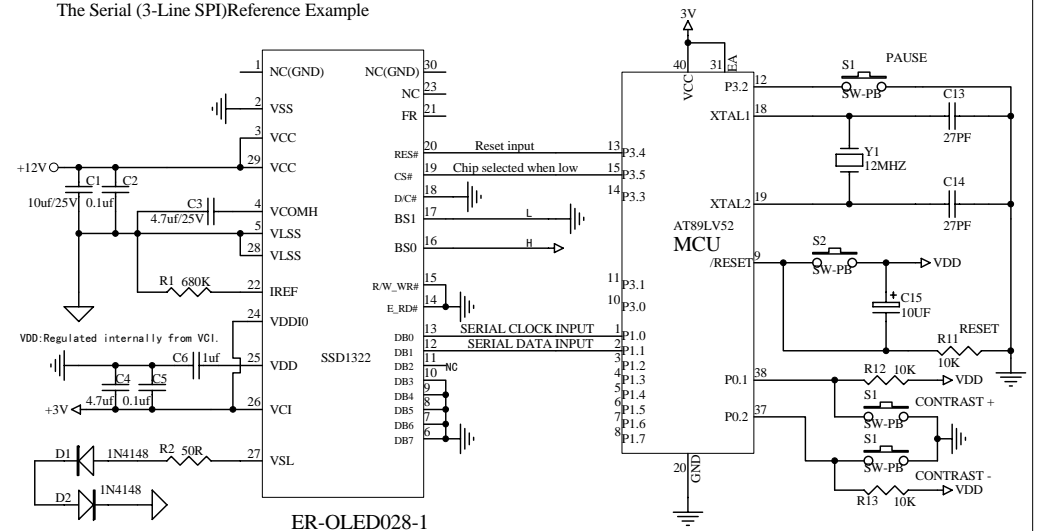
The Serial (3-Line SPI)Reference Example

1 NC(GND)
2 VSS
3 VCC
29 VCC
4 VCOMH
5 VLSS
28 VLSS
22 IREF
24 VDDI0
25 VDD
26 VCI
27 VSL
30 NC(GND)
23 NC
21 FR
20 RES#
19 CS#
18 D/C#
17 BS1
16 BS0
15 R/W_WR#
14 E_RD#
13 DB0
12 DB1
11 DB2
10 DB3
9 DB4
8 DB5
7 DB6
6 DB7
SSD1322

+12V
C1 10uf/25V
C2 0.1uf
C3 4.7uf/25V
R1 680K
VDD:Regulated internally from VCI.
C6 1uf
C4 4.7uf
C5 0.1uf
+3V
D1 1N4148
R2 50R
D2 1N4148

Reset input
Chip selected when low
L
H
SERIAL CLOCK INPUT
SERIAL DATA INPUT
NC

3V
40 VCC
31 EA
12 P3.2
18 XTAL1
19 XTAL2
13 P3.4
15 P3.5
14 P3.3
AT89LV52
MCU
9 /RESET
11 P3.1
10 P3.0
1 P1.0
2 P1.1
3 P1.2
4 P1.3
5 P1.4
6 P1.5
7 P1.6
8 P1.7
38 P0.1
37 P0.2
20 GND

S1 PAUSE
SW-PB
C13 27PF
Y1 12MHZ
C14 27PF
S2 SW-PB
VDD
C15 10UF
RESET
R11 10K
R12 10K
VDD
S1 CONTRAST +
SW-PB
S1 SW-PB
CONTRAST -
R13 10K
VDD

ER-OLED028-1